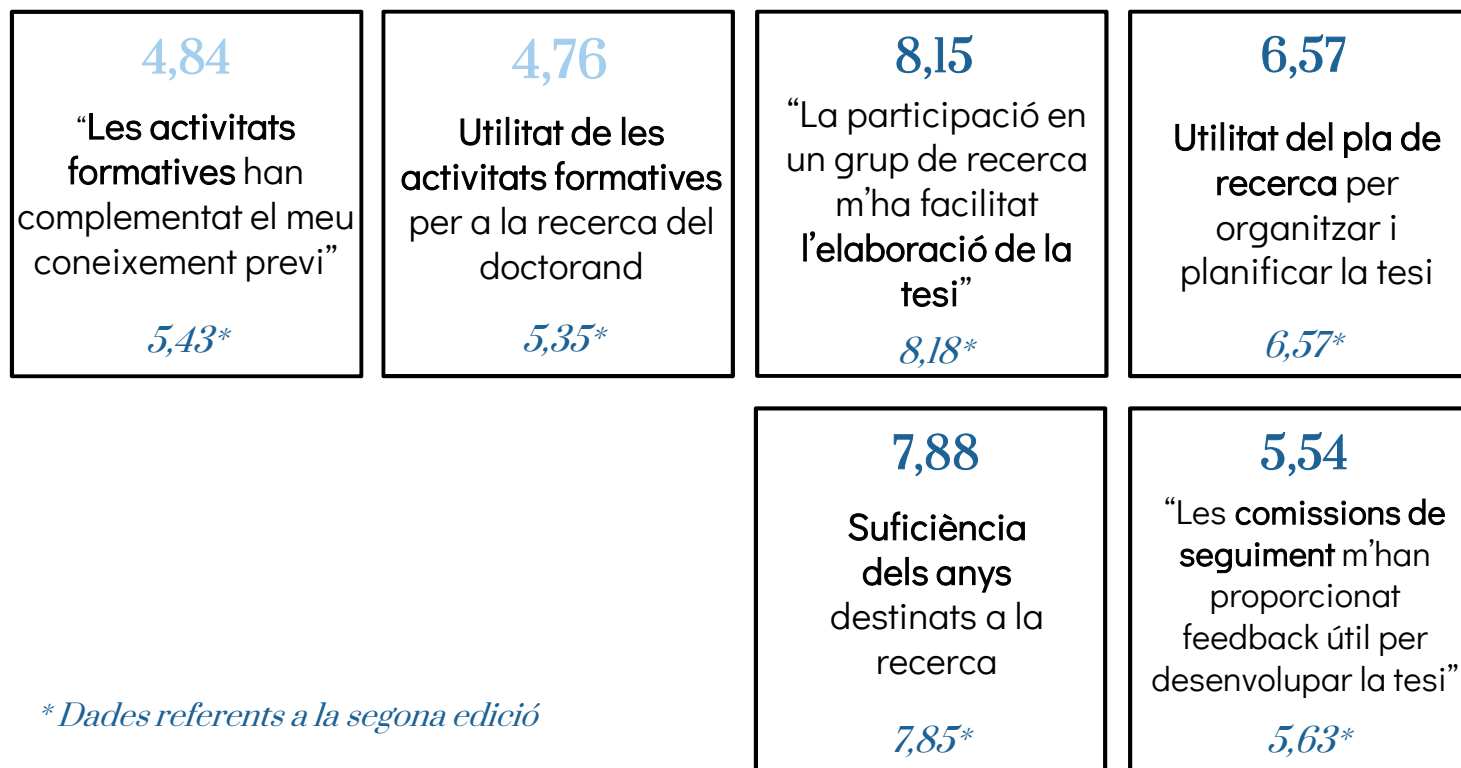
4,84

"Les activitats formatives han complementat el meu coneixement previ"

5,43*

4,76

Utilitat de les activitats formatives per a la recerca del doctorand

5,35*

8,15

"La participació en un grup de recerca m'ha facilitat l'elaboració de la tesi"

8,18*

6,57

Utilitat del pla de recerca per organitzar i planificar la tesi

6,57*

7,88

Suficiència dels anys destinats a la recerca

7,85*

5,54

"Les comissions de seguiment m'han proporcionat feedback útil per desenvolupar la tesi"

5,63*

* Dades referents a la segona edició